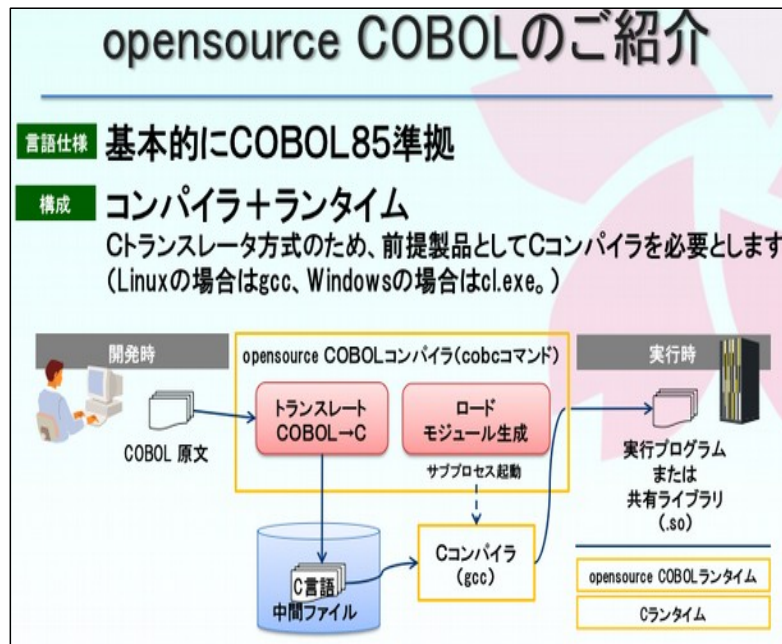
opensource COBOLのご紹介

言語仕様 基本的にCOBOL85準拠

構成 コンパイラ＋ランタイム
Cトランスレータ方式のため、前提製品としてCコンパイラを必要とします
（Linuxの場合はgcc、Windowsの場合はcl.exe。）

開発時

opensource COBOLコンパイラ（cobcコマンド）

実行時

トランスレート COBOL→C

ロード モジュール生成

COBOL 原文

サブプロセス起動

実行プログラム または 共有ライブラリ (.so)

C言語

中間ファイル

Cコンパイラ (gcc)

opensource COBOLランタイム

Cランタイム